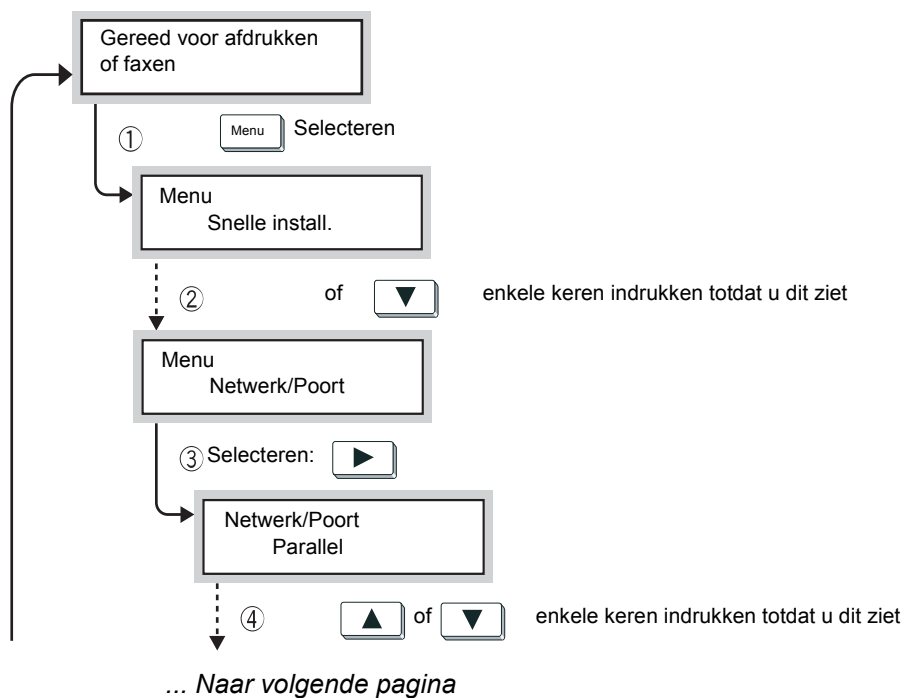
Gereed voor afdrukken of faxen

① Menu Selecteren

Menu
Snelle install.

② of ▼ enkele keren indrukken totdat u dit ziet

Menu
Netwerk/Poort

③ Selecteren: ▶

Netwerk/Poort
Parallel

④ ▲ of ▼ enkele keren indrukken totdat u dit ziet

... Naar volgende pagina